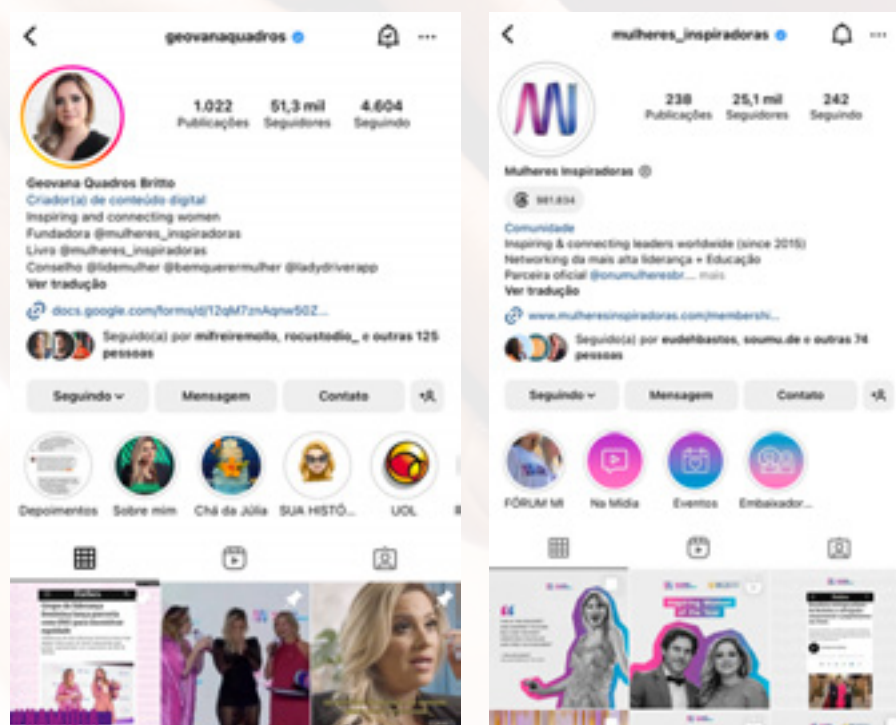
geovanaquadros

1.022 Publicações
51,3 mil Seguidores
4.604 Seguindo

Geovana Quadros Britto
Criador(a) de conteúdo digital
Inspiring and connecting women
Fundadora @mulheres_inspiradoras
Livro @mulheres_inspiradoras
Conselho @lidemulher @bemquerermulher @ladydriverapp
Ver tradução

docs.google.com/forms/d/12qM7znAqnw50Z...

Seguido(a) por mfreiremello, rocustodio_ e outras 125 pessoas

Seguindo
Mensagem
Contato

Depoimentos
Sobre mim
Chá da Júlia
SUA HISTÓ...
UOL

mulheres_inspiradoras

238 Publicações
25,1 mil Seguidores
242 Seguindo

Mulheres Inspiradoras

981.834

Comunidade
Inspiring & connecting leaders worldwide (since 2015)
Networking da mais alta liderança + Educação
Parceira oficial @onumulheresbr... mais
Ver tradução

www.mulheresinspiradoras.com/membershi...

Seguido(a) por eudehbastos, soumu.de e outras 74 pessoas

Seguindo
Mensagem
Contato

FÓRUM MI
Na Mídia
Eventos
Embaixador...